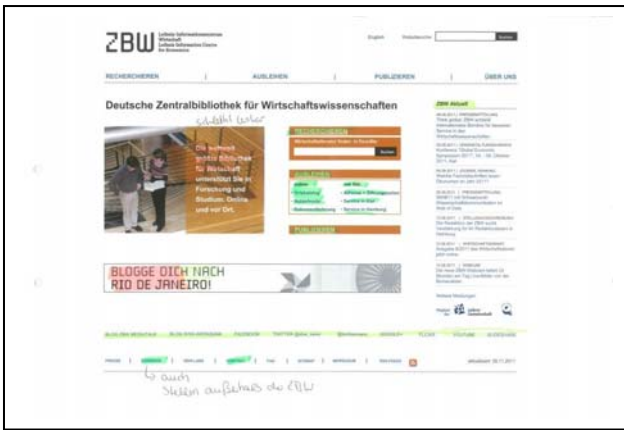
ZBW Leibniz-Informationszentrum Wirtschaft Leibniz Information Centre for Economics

English Website-Suche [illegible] Suchen

RECHERCHIEREN | AUSLEIHEN | PUBLIZIEREN | ÜBER UNS

Deutsche Zentralbibliothek für Wirtschaftswissenschaften

Schlecht lesbar

Die weltweit größte Bibliothek für Wirtschaft unterstützt Sie in Forschung und Studium. Online und vor Ort.

RECHERCHIEREN

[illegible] Suchen

AUSLEIHEN

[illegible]

PUBLIZIEREN

ZBW Aktuell

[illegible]

BLOGGE DICH NACH RIO DE JANEIRO!

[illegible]

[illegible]

↳ auch Stellen außerhalb der ZBW